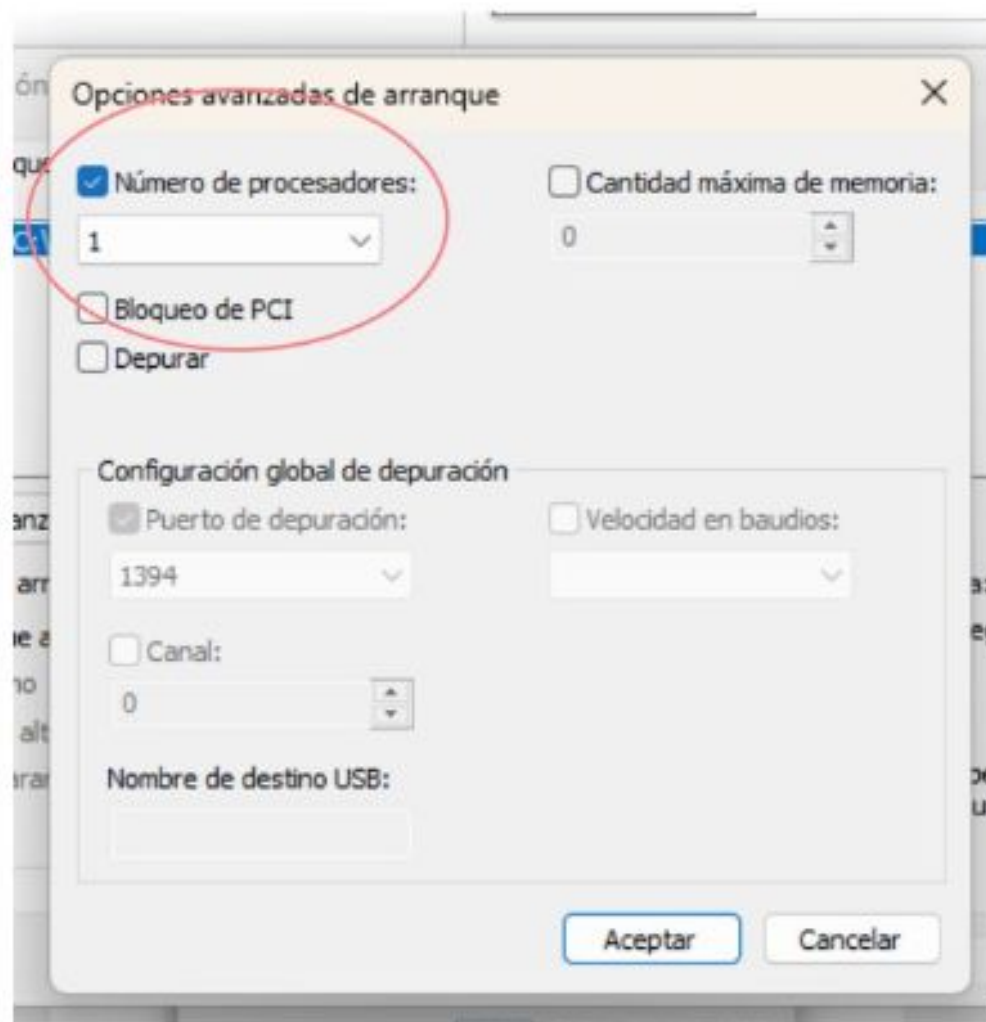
Opciones avanzadas de arranque

Número de procesadores:
1

Cantidad máxima de memoria:
0

Bloqueo de PCI

Depurar

Configuración global de depuración

Puerto de depuración:
1394

Velocidad en baudios:

Canal:
0

Nombre de destino USB:

Aceptar

Cancelar